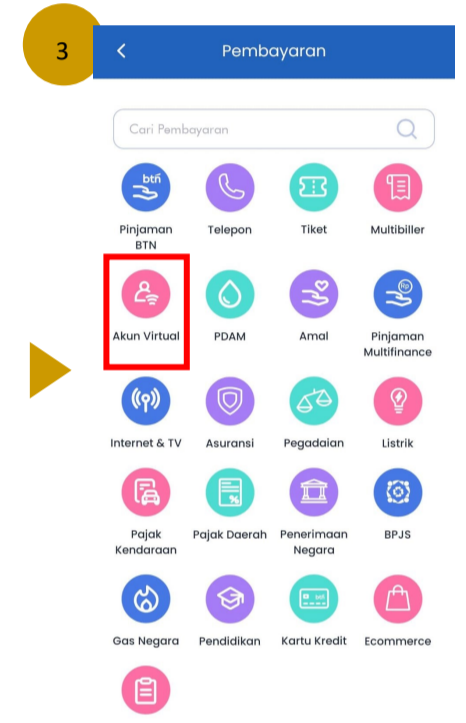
3

<

Pembayaran

Cari Pembayaran

btn

Pinjaman BTN

Telepon

Tiket

Multibiller

Akun Virtual

PDAM

Amal

Pinjaman Multifinance

Internet & TV

Asuransi

Pegadaian

Listrik

Pajak Kendaraan

Pajak Daerah

Penerimaan Negara

BPJS

Gas Negara

Pendidikan

Kartu Kredit

Ecommerce